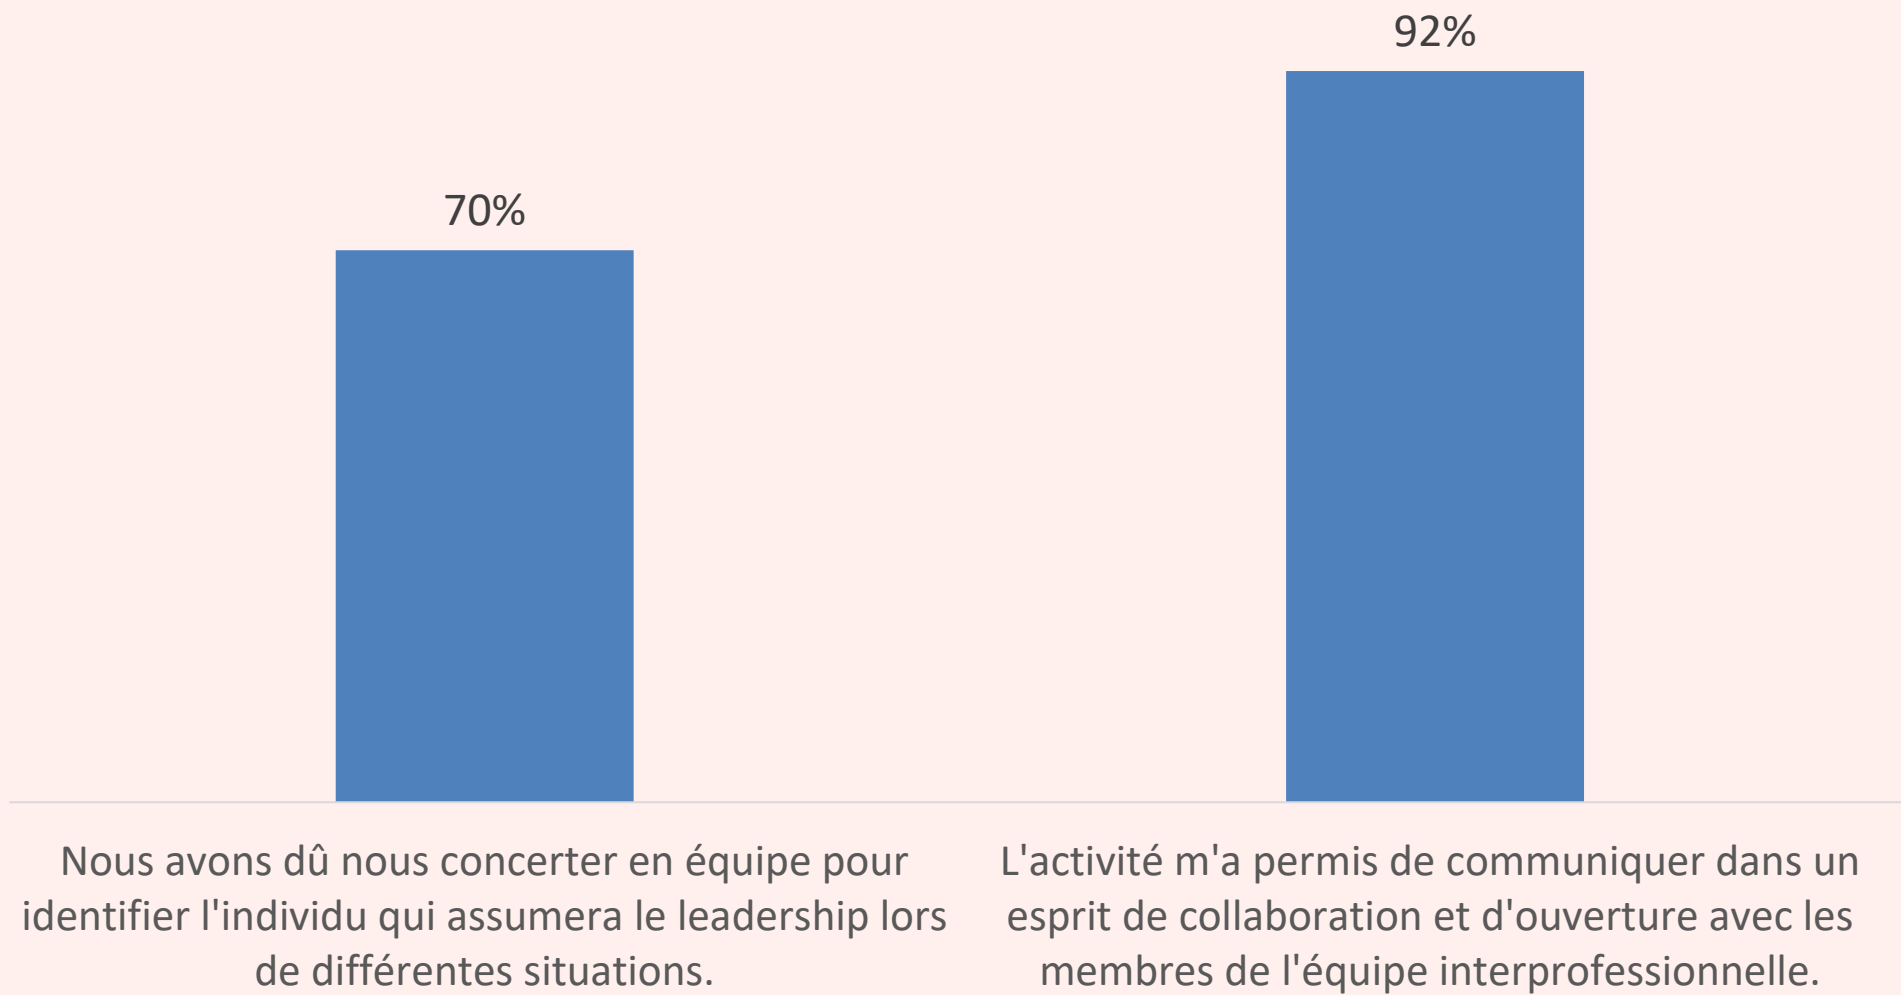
92%

70%

Nous avons dû nous concerter en équipe pour identifier l'individu qui assumera le leadership lors de différentes situations.

L'activité m'a permis de communiquer dans un esprit de collaboration et d'ouverture avec les membres de l'équipe interprofessionnelle.